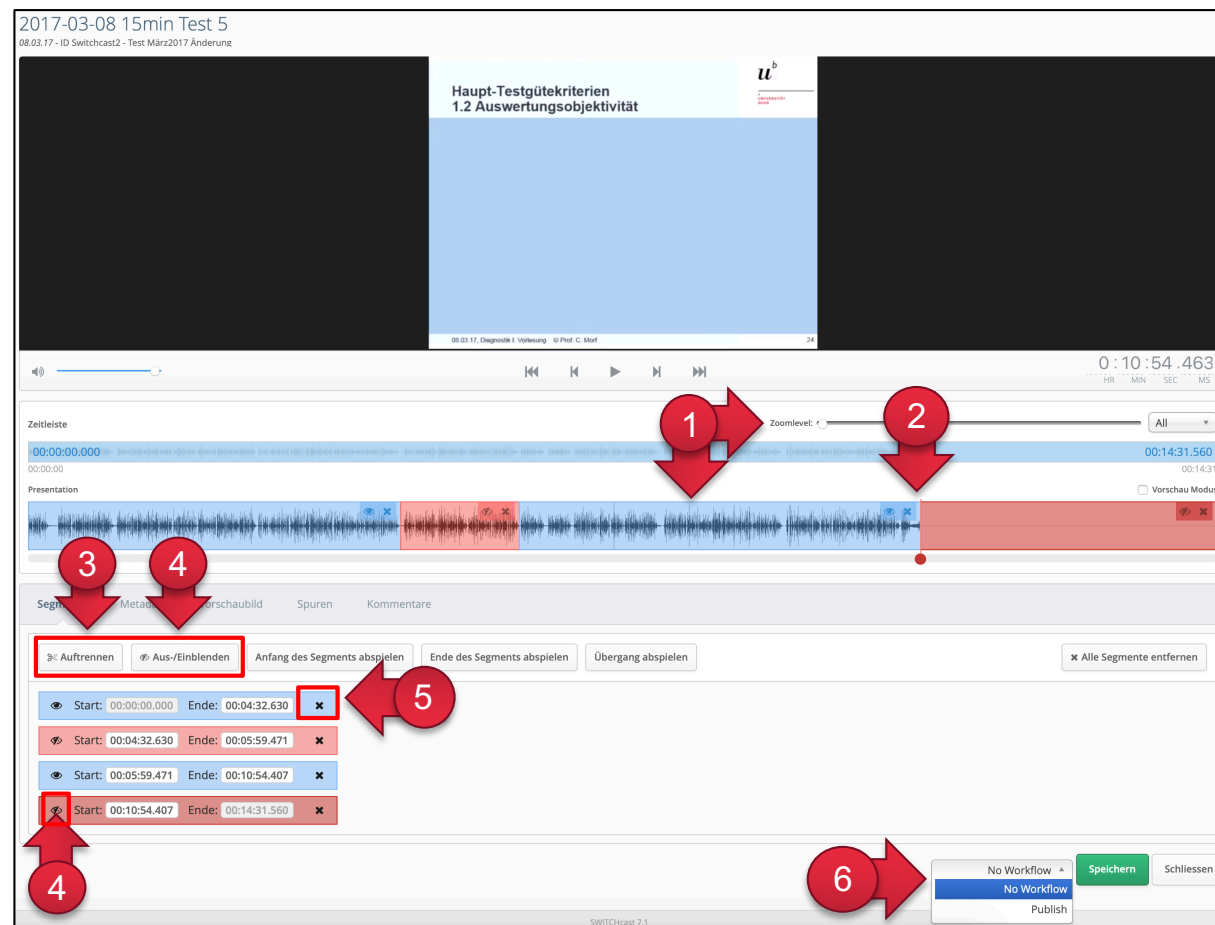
2017-03-08 15min Test 5
08.03.17 - ID Switchcast2 - Test März2017 Änderung

Haupt-Testgütekriterien
1.2 Auswertungsobjektivität

$u^b$

08.03.17, Diagnostik I: Vorlesung © Prof. C. Morf 24

0:10:54.463
HR MIN SEC MS

Zeitleiste
1
Zoomlevel:
2
All
00:00:00.000
00:14:31.560
00:00:00
00:14:31
Presentation
Vorschau Modus

3
4
Segm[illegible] Metad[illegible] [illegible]orschaubild Spuren Kommentare

Auftrennen
Aus-/Einblenden
Anfang des Segments abspielen
Ende des Segments abspielen
Übergang abspielen
Alle Segmente entfernen

Start: 00:00:00.000 Ende: 00:04:32.630
5
Start: 00:04:32.630 Ende: 00:05:59.471
Start: 00:05:59.471 Ende: 00:10:54.407
Start: 00:10:54.407 Ende: 00:14:31.560

4
6
No Workflow
No Workflow
Publish
Speichern
Schliessen

SWITCHcast 7.1